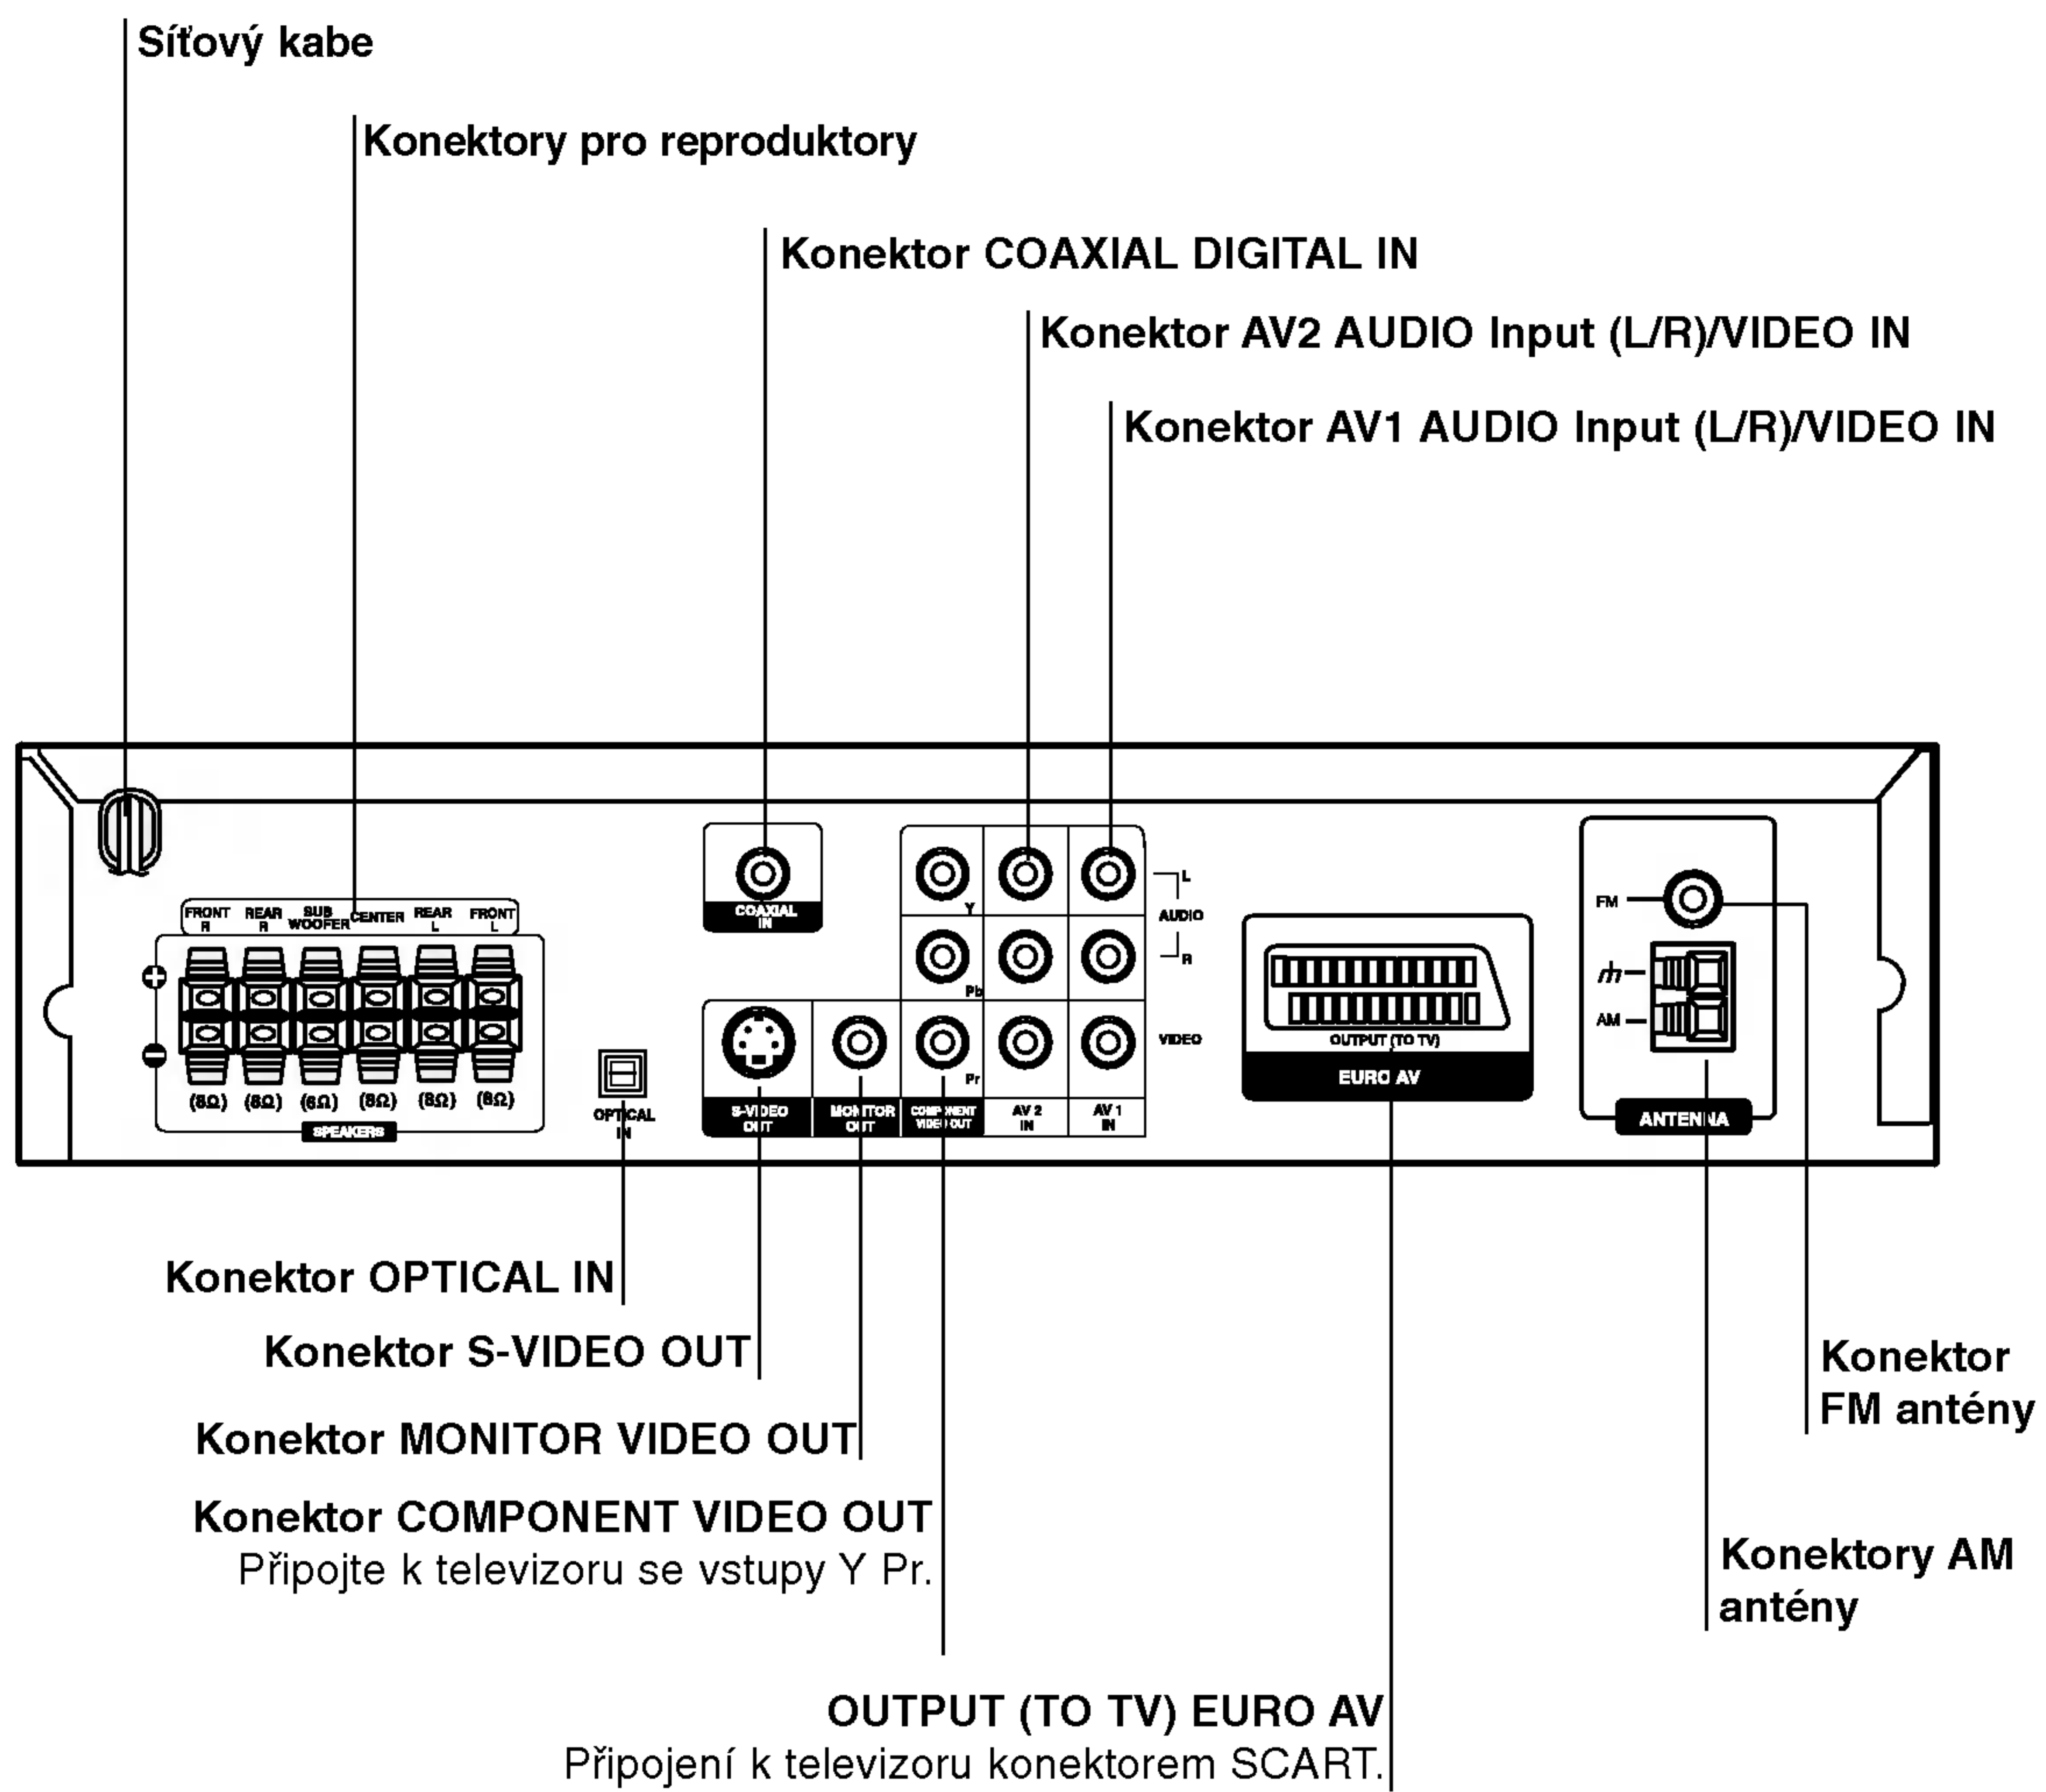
Síťový kabe

Konektory pro reproduktory

Konektor COAXIAL DIGITAL IN

Konektor AV2 AUDIO Input (L/R)/VIDEO IN

Konektor AV1 AUDIO Input (L/R)/VIDEO IN

FRONT R REAR R SUB WOOFER CENTER REAR L FRONT L

+ −

(8Ω) (8Ω) (6Ω) (8Ω) (8Ω) (8Ω)

SPEAKERS

OPTICAL IN

COAXIAL IN

Y Pb Pr

L AUDIO R

VIDEO

S-VIDEO OUT MONITOR OUT COMPONENT VIDEO OUT AV 2 IN AV 1 IN

OUTPUT (TO TV)

EURO AV

FM

AM

ANTENNA

Konektor OPTICAL IN

Konektor S-VIDEO OUT

Konektor MONITOR VIDEO OUT

Konektor COMPONENT VIDEO OUT
Připojte k televizoru se vstupy Y Pr.

Konektor FM antény

Konektory AM antény

OUTPUT (TO TV) EURO AV
Připojení k televizoru konektorem SCART.